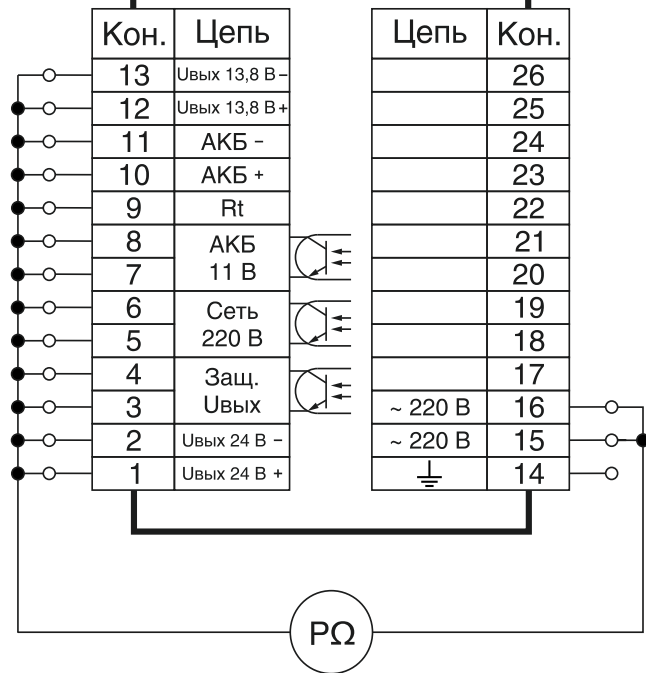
| Кон. | Цепь |
|---|---|
| 13 | Uвых 13,8 В – |
| 12 | Uвых 13,8 В + |
| 11 | АКБ – |
| 10 | АКБ + |
| 9 | Rt |
| 8 | АКБ 11 В |
| 7 | |
| 6 | Сеть 220 В |
| 5 | |
| 4 | Защ. Uвых |
| 3 | |
| 2 | Uвых 24 В – |
| 1 | Uвых 24 В + |

| Цепь | Кон. |
|---|---|
| | 26 |
| | 25 |
| | 24 |
| | 23 |
| | 22 |
| | 21 |
| | 20 |
| | 19 |
| | 18 |
| | 17 |
| ~ 220 В | 16 |
| ~ 220 В | 15 |
| ⏚ | 14 |

PΩ